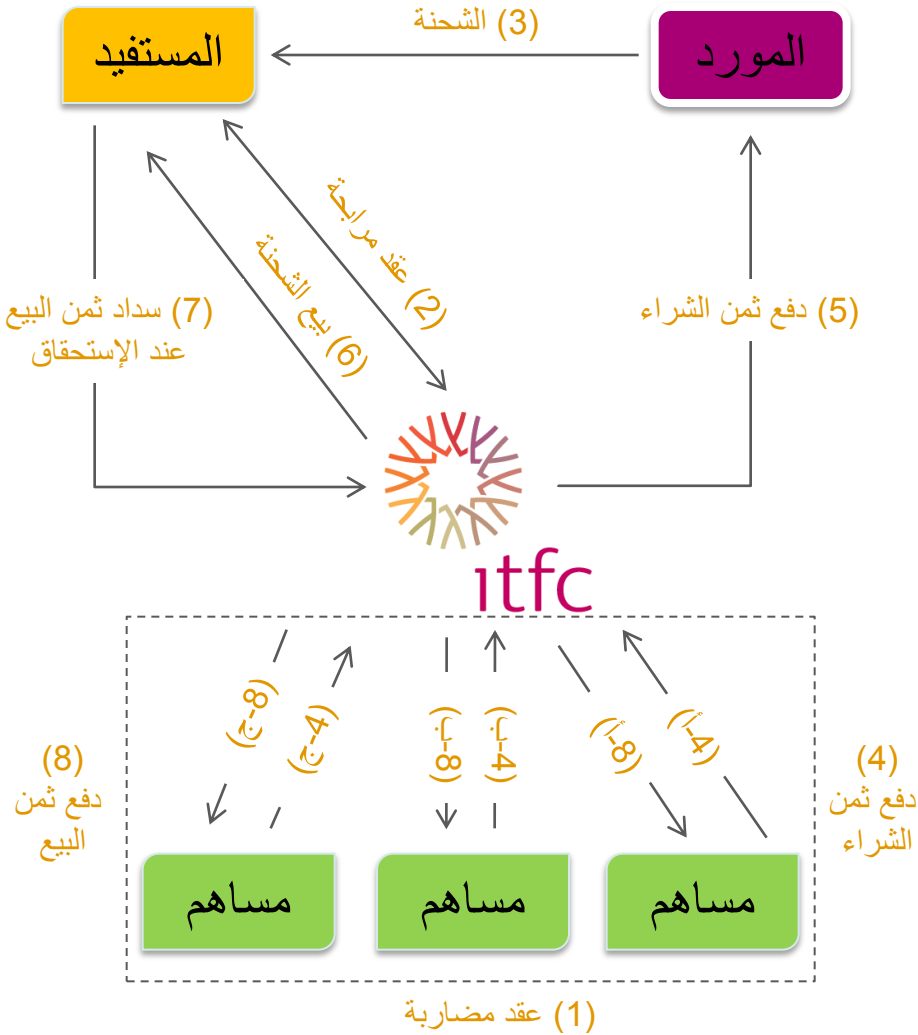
المستفيد

(3) الشحنة

المورد

(2) عقد مرابحة

(6) بيع الشحنة

(7) سداد ثمن البيع عند الإستحقاق

(5) دفع ثمن الشراء

itfc

(8-ج)

(4-ج)

(8-ب)

(4-ب)

(8-أ)

(4-أ)

(8) دفع ثمن البيع

(4) دفع ثمن الشراء

مساهم

مساهم

مساهم

(1) عقد مضاربة